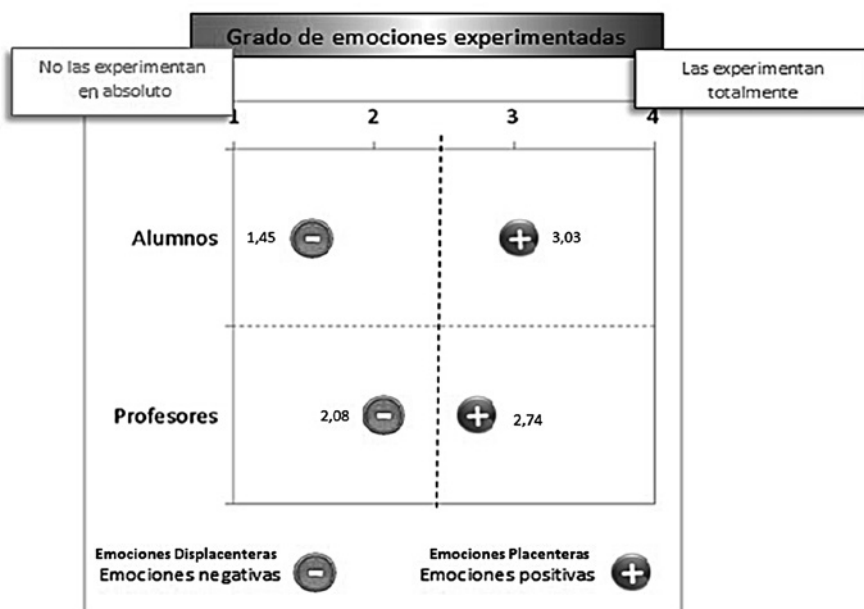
Grado de emociones experimentadas

No las experimentan en absoluto

Las experimentan totalmente

1 2 3 4

Alumnos 1,45 − + 3,03

Profesores 2,08 − + 2,74

Emociones Displacenteras
Emociones negativas −

Emociones Placenteras
Emociones positivas +